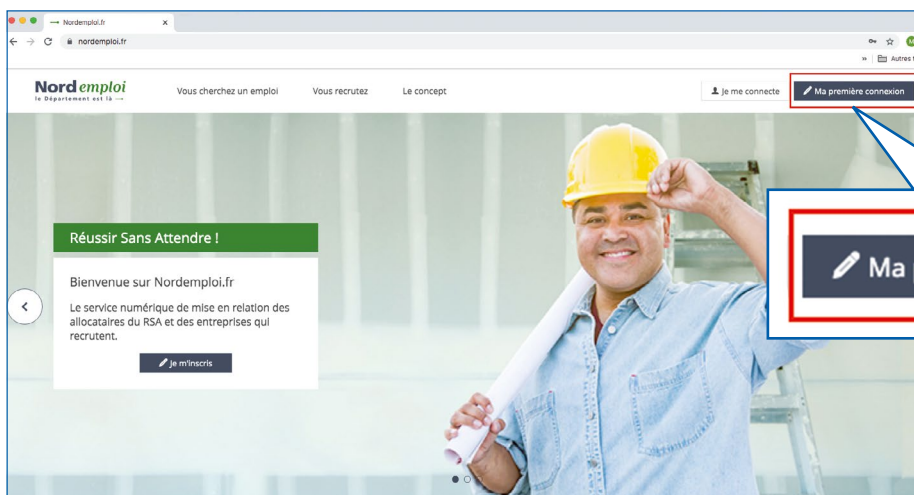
Nordemploi.fr

nordemploi.fr

Autres f

Nord emploi
le Département est là

Vous cherchez un emploi

Vous recrutez

Le concept

Je me connecte

Ma première connexion

Réussir Sans Attendre !

Bienvenue sur Nordemploi.fr

Le service numérique de mise en relation des allocataires du RSA et des entreprises qui recrutent.

Je m'inscris

Ma